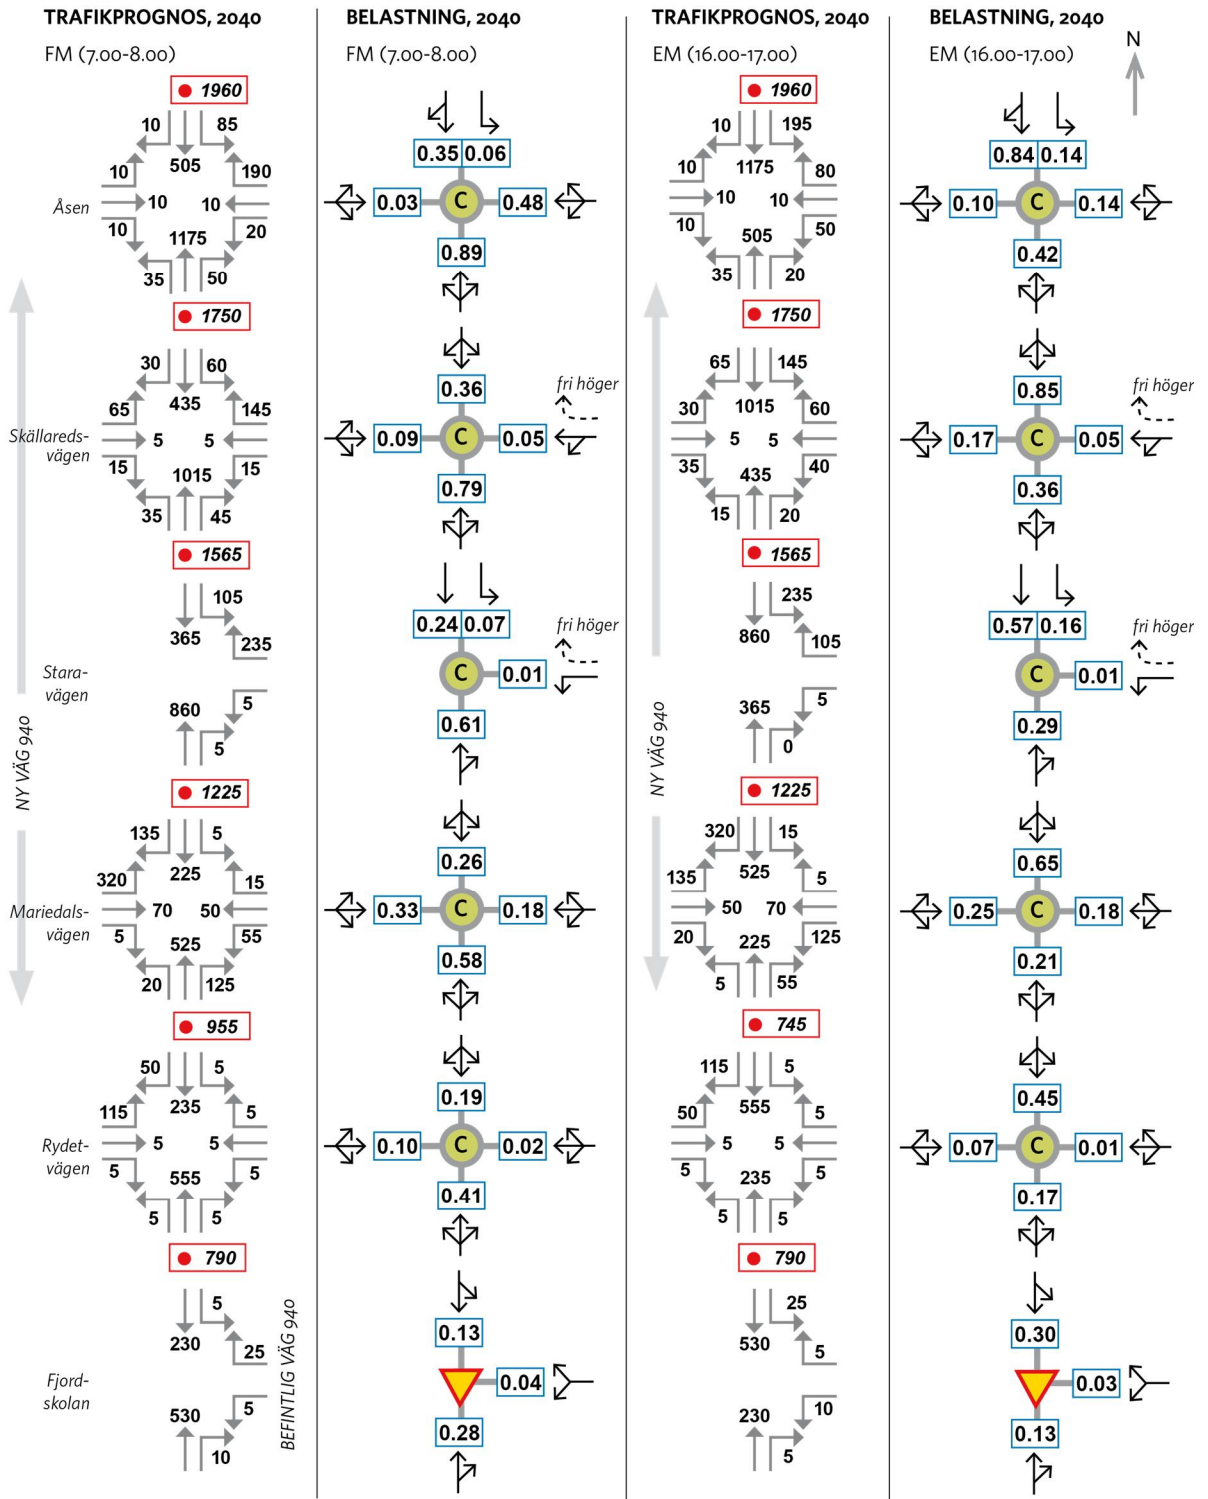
TRAFIKPROGNOS, 2040

FM (7.00-8.00)

1960

10 85
505
10 190
Åsen
10 10
10 20
1175
35 50

1750

30 60
435
65 145
Skällareds-vägen
5 5
15 15
1015
35 45

1565

105
365
235

Stara-vägen

860
5
5

1225

135 5
225
320 15
Mariedals-vägen
70 50
5 55
525
20 125

955

50 5
235
115 5
Rydet-vägen
5 5
5 5
555
5 5

790

5
230
25

Fjord-skolan

530
5
10

NY VÄG 940

BEFINTLIG VÄG 940

BELASTNING, 2040

FM (7.00-8.00)

0.35 0.06
0.03 C 0.48
0.89

0.36
fri höger
0.09 C 0.05
0.79

0.24 0.07
fri höger
C 0.01
0.61

0.26
0.33 C 0.18
0.58

0.19
0.10 C 0.02
0.41

0.13
0.04
0.28

TRAFIKPROGNOS, 2040

EM (16.00-17.00)

1960

10 195
1175
10 80
10 10
10 50
505
35 20

1750

65 145
1015
30 60
5 5
35 40
435
15 20

1565

235
860
105

365
5
0

1225

320 15
525
135 5
50 70
20 125
225
5 55

745

115 5
555
50 5
5 5
5 5
235
5 5

790

25
530
5

230
10
5

NY VÄG 940

BELASTNING, 2040

EM (16.00-17.00)

N

0.84 0.14
0.10 C 0.14
0.42

0.85
fri höger
0.17 C 0.05
0.36

0.57 0.16
fri höger
C 0.01
0.29

0.65
0.25 C 0.18
0.21

0.45
0.07 C 0.01
0.17

0.30
0.03
0.13